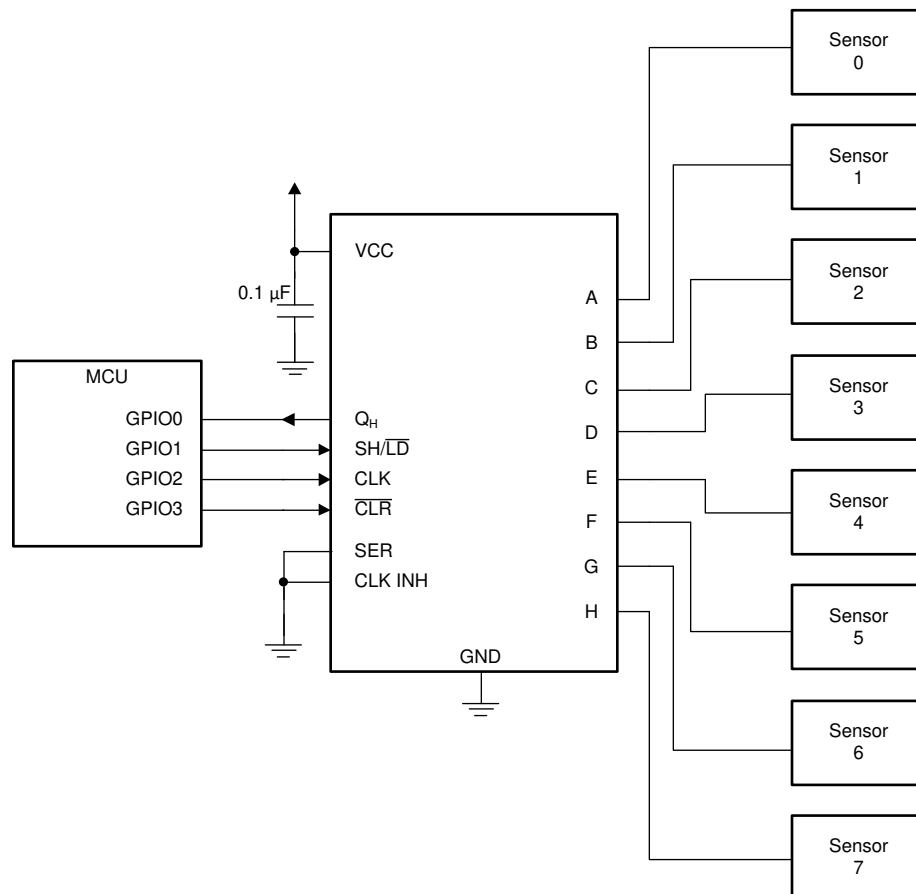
Sensor 0

Sensor 1

Sensor 2

Sensor 3

Sensor 4

Sensor 5

Sensor 6

Sensor 7

0.1 µF

VCC

MCU

GPIO0
GPIO1
GPIO2
GPIO3

$Q_H$
SH/$\overline{LD}$
CLK
$\overline{CLR}$
SER
CLK INH

A
B
C
D
E
F
G
H

GND